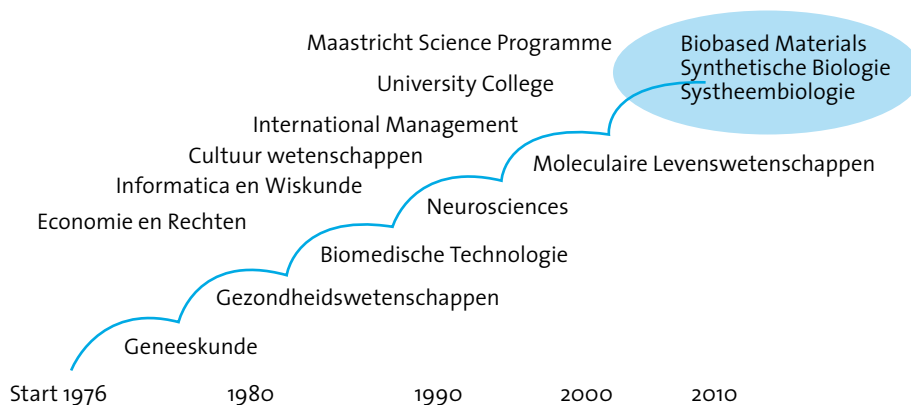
Maastricht Science Programme
University College
International Management
Cultuur wetenschappen
Informatica en Wiskunde
Economie en Rechten

Biobased Materials
Synthetische Biologie
Systheembiologie

Moleculaire Levenswetenschappen
Neurosciences
Biomedische Technologie
Gezondheidswetenschappen
Geneeskunde

Start 1976
1980
1990
2000
2010